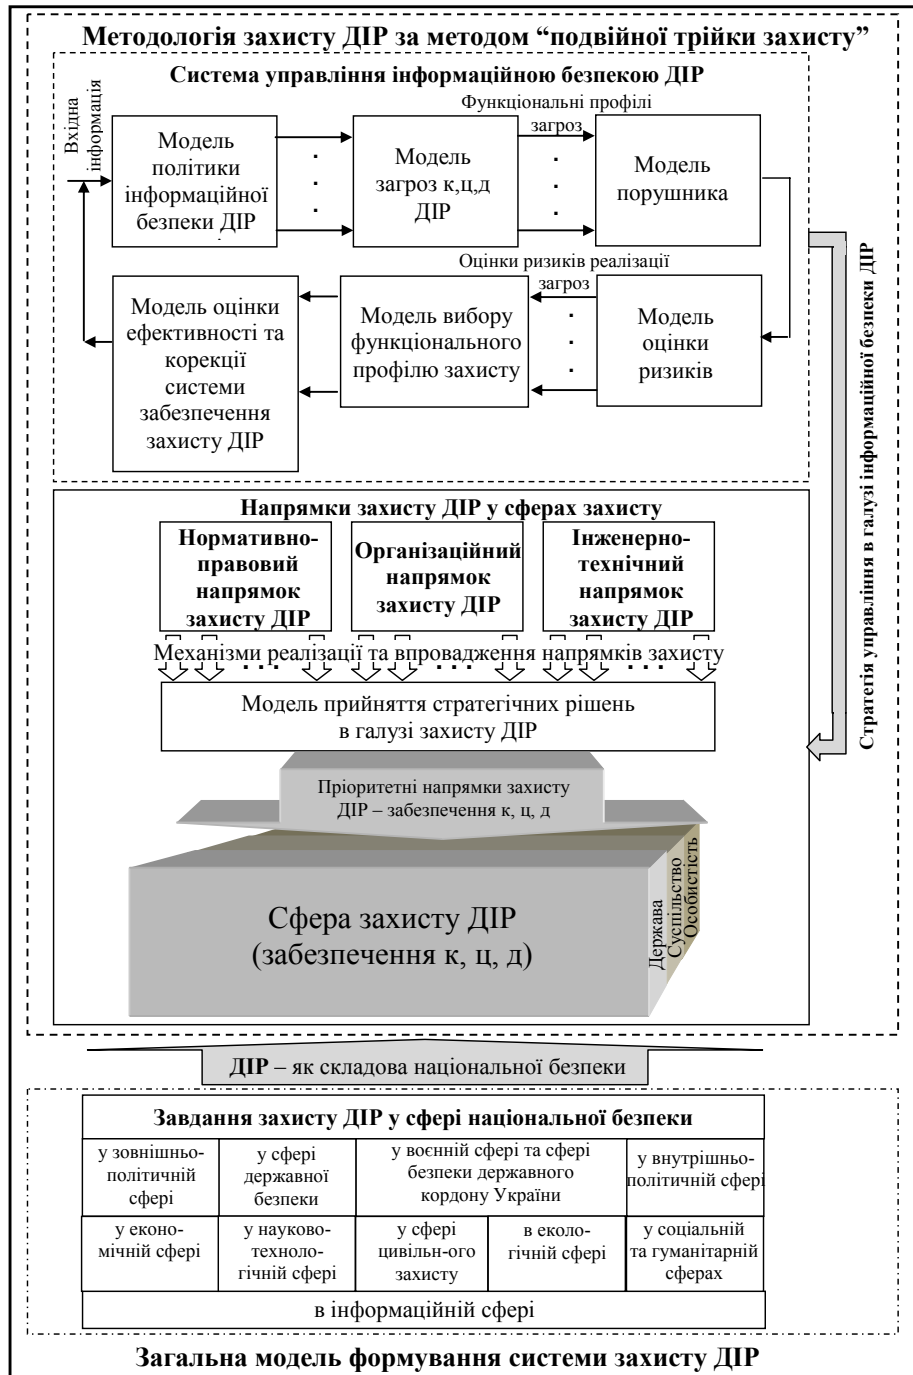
Методологія захисту ДІР за методом "подвійної трійки захисту"

Система управління інформаційною безпекою ДІР

Вхідна інформація

Модель політики інформаційної безпеки ДІР

Функціональні профілі загроз

Модель загроз к,ц,д ДІР

Модель порушника

Оцінки ризиків реалізації загроз

Модель оцінки ефективності та корекції системи забезпечення захисту ДІР

Модель вибору функціонального профілю захисту

Модель оцінки ризиків

Стратегія управління в галузі інформаційної безпеки ДІР

Напрямки захисту ДІР у сферах захисту

Нормативно-правовий напрямок захисту ДІР

Організаційний напрямок захисту ДІР

Інженерно-технічний напрямок захисту ДІР

Механізми реалізації та впровадження напрямків захисту

Модель прийняття стратегічних рішень в галузі захисту ДІР

Пріоритетні напрямки захисту ДІР – забезпечення к, ц, д

Сфера захисту ДІР (забезпечення к, ц, д)

Держава
Суспільство
Особистість

ДІР – як складова національної безпеки

| Завдання захисту ДІР у сфері національної безпеки | | | | |
|---|---|---|---|---|
| у зовнішньо-політичній сфері | у сфері державної безпеки | у воєнній сфері та сфері безпеки державного кордону України | | у внутрішньо-політичній сфері |
| у економічній сфері | у науково-технологічній сфері | у сфері цивільн-ого захисту | в екологічній сфері | у соціальній та гуманітарній сферах |
| в інформаційній сфері | | | | |

Загальна модель формування системи захисту ДІР